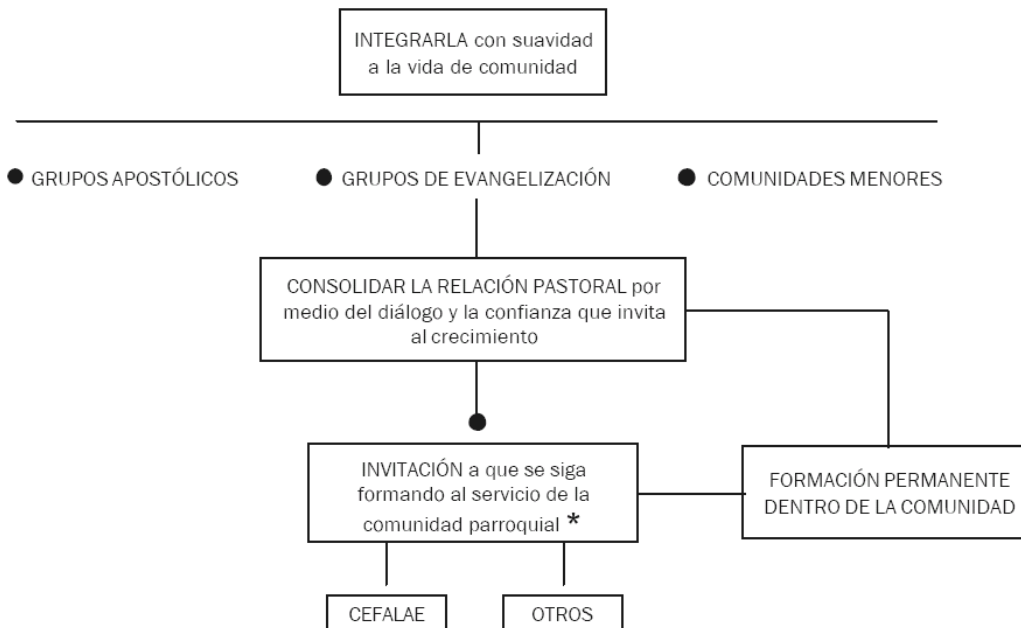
INTEGRARLA con suavidad a la vida de comunidad

GRUPOS APOSTÓLICOS

GRUPOS DE EVANGELIZACIÓN

COMUNIDADES MENORES

CONSOLIDAR LA RELACIÓN PASTORAL por medio del diálogo y la confianza que invita al crecimiento

INVITACIÓN a que se siga formando al servicio de la comunidad parroquial *

FORMACIÓN PERMANENTE DENTRO DE LA COMUNIDAD

CEFALAE

OTROS